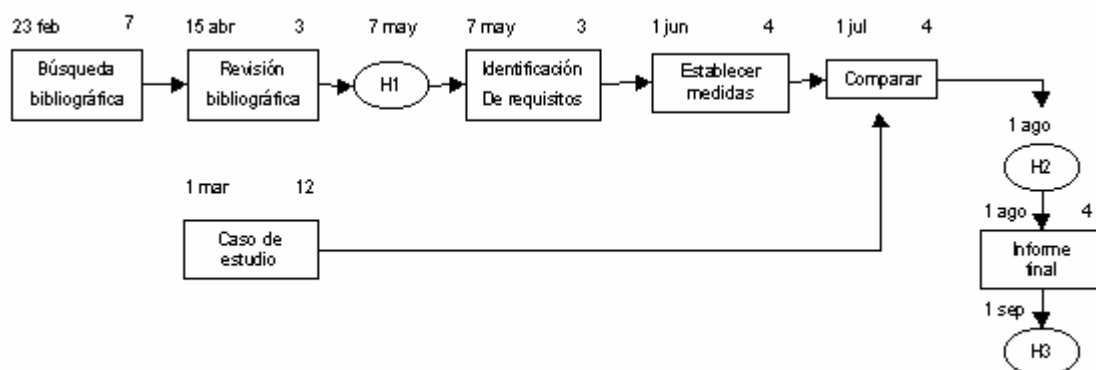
23 feb 7
Búsqueda bibliográfica

15 abr 3
Revisión bibliográfica

7 may
H1

7 may 3
Identificación De requisitos

1 jun 4
Establecer medidas

1 jul 4
Comparar

1 mar 12
Caso de estudio

1 ago
H2

1 ago 4
Informe final

1 sep
H3